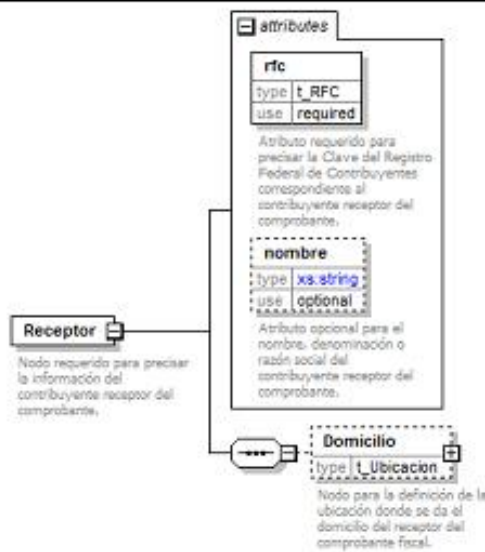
attributes

rfc

| type | t_RFC |
|---|---|
| use | required |

Atributo requerido para precisar la Clave del Registro Federal de Contribuyentes correspondiente al contribuyente receptor del comprobante.

nombre

| type | xs:string |
|---|---|
| use | optional |

Atributo opcional para el nombre, denominación o razón social del contribuyente receptor del comprobante.

Receptor

Nodo requerido para precisar la información del contribuyente receptor del comprobante.

Domicilio

| type | t_Ubicacion |
|---|---|

Nodo para la definición de la ubicación donde se da el domicilio del receptor del comprobante fiscal.